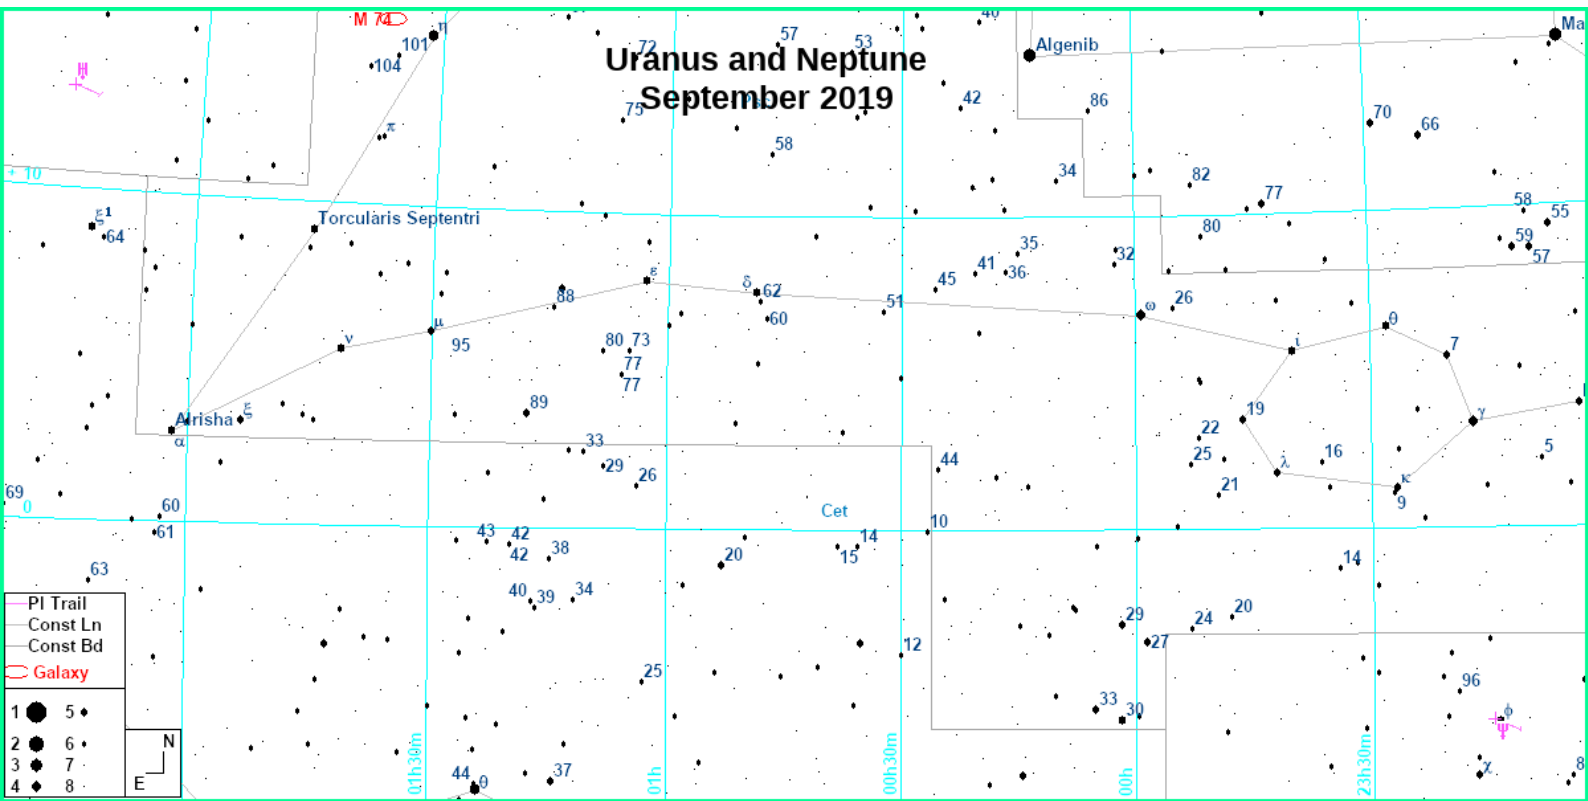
Uranus and Neptune
September 2019

M 74
101
η
104
π
72
75
57
53
58
40
Algenib
42
86
Ma
70
66
34
82
77
80
58
55
59
57
+10
ξ1
64
Torcularis Septentri
88
ε
δ
62
60
51
45
41
35
36
32
ω
26
θ
ι
7
ν
μ
95
80
73
77
77
89
Alrisha
α
ξ
33
29
26
44
19
22
25
21
λ
16
κ
9
γ
5
69
0
60
61
Cet
14
15
10
43
42
42
38
20
63
40
39
34
14
29
24
20
27
12
25
96
ϕ
33
30
44
θ
37
χ
8
01h30m
01h
00h30m
00h
23h30m

Pl Trail
Const Ln
Const Bd
Galaxy
1
2
3
4
5
6
7
8
N
E